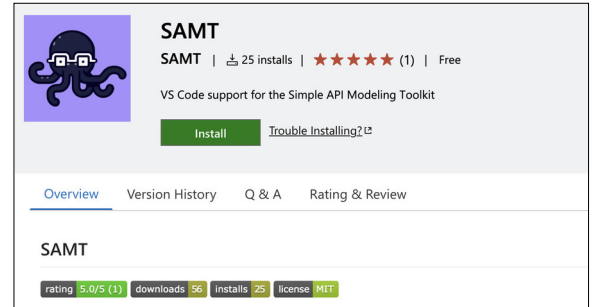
SAMT

SAMT | 25 installs | ★★★★★ (1) | Free

VS Code support for the Simple API Modeling Toolkit

Install Trouble Installing?

Overview Version History Q & A Rating & Review

SAMT

rating 5.0/5 (1) downloads 56 installs 25 license MIT